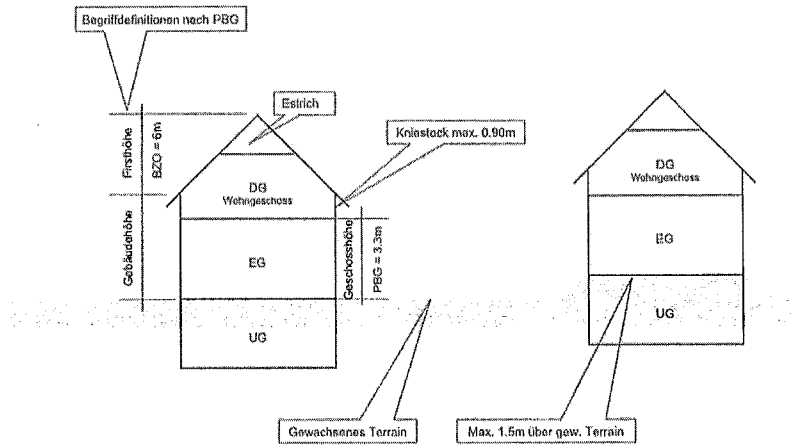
Begriffdefinitionen nach PBG

Estrich

Kniestock max. 0.90m

Firsthöhe

BZO = 6m

DG
Wohngeschoss

Gebäudehöhe

EG

Geschosshöhe

PBG = 3.3m

UG

DG
Wohngeschoss

EG

UG

Gewachsenes Terrain

Max. 1.5m über gew. Terrain